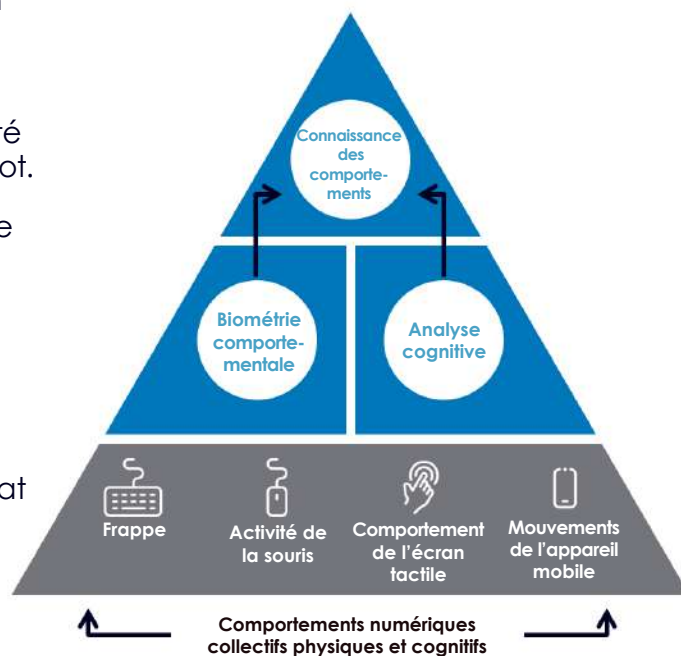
ré
ot.

e

at

Connaissance des comportements

Biométrie comportementale

Analyse cognitive

Frappe

Activité de la souris

Comportement de l'écran tactile

Mouvements de l'appareil mobile

Comportements numériques collectifs physiques et cognitifs